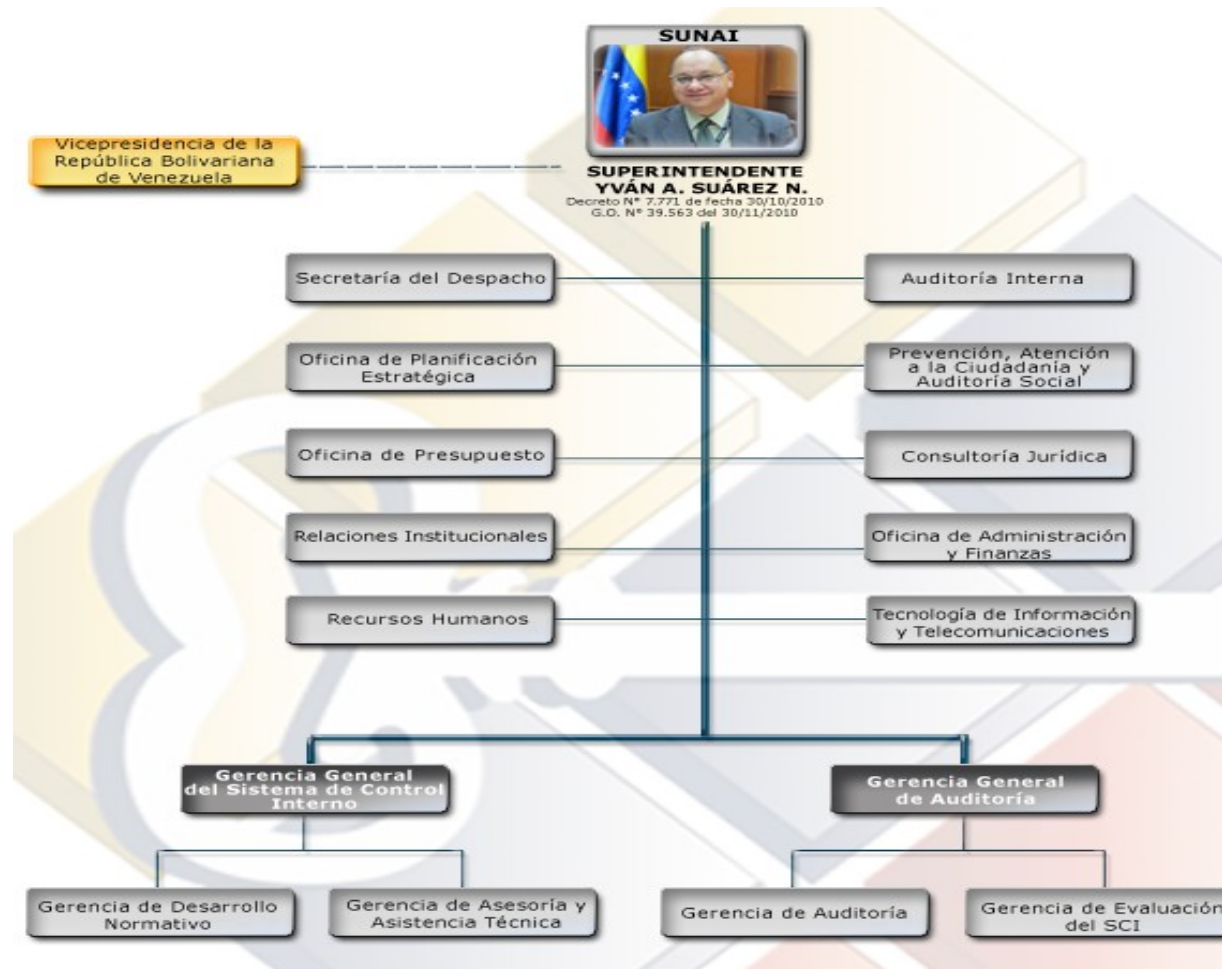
SUNAI

Vicepresidencia de la República Bolivariana de Venezuela

SUPERINTENDENTE
YVÁN A. SUÁREZ N.
Decreto N° 7.771 de fecha 30/10/2010
G.O. N° 39.563 del 30/11/2010

Secretaría del Despacho

Auditoría Interna

Oficina de Planificación Estratégica

Prevención, Atención a la Ciudadanía y Auditoría Social

Oficina de Presupuesto

Consultoría Jurídica

Relaciones Institucionales

Oficina de Administración y Finanzas

Recursos Humanos

Tecnología de Información y Telecomunicaciones

Gerencia General del Sistema de Control Interno

Gerencia General de Auditoría

Gerencia de Desarrollo Normativo

Gerencia de Asesoría y Asistencia Técnica

Gerencia de Auditoría

Gerencia de Evaluación del SCI